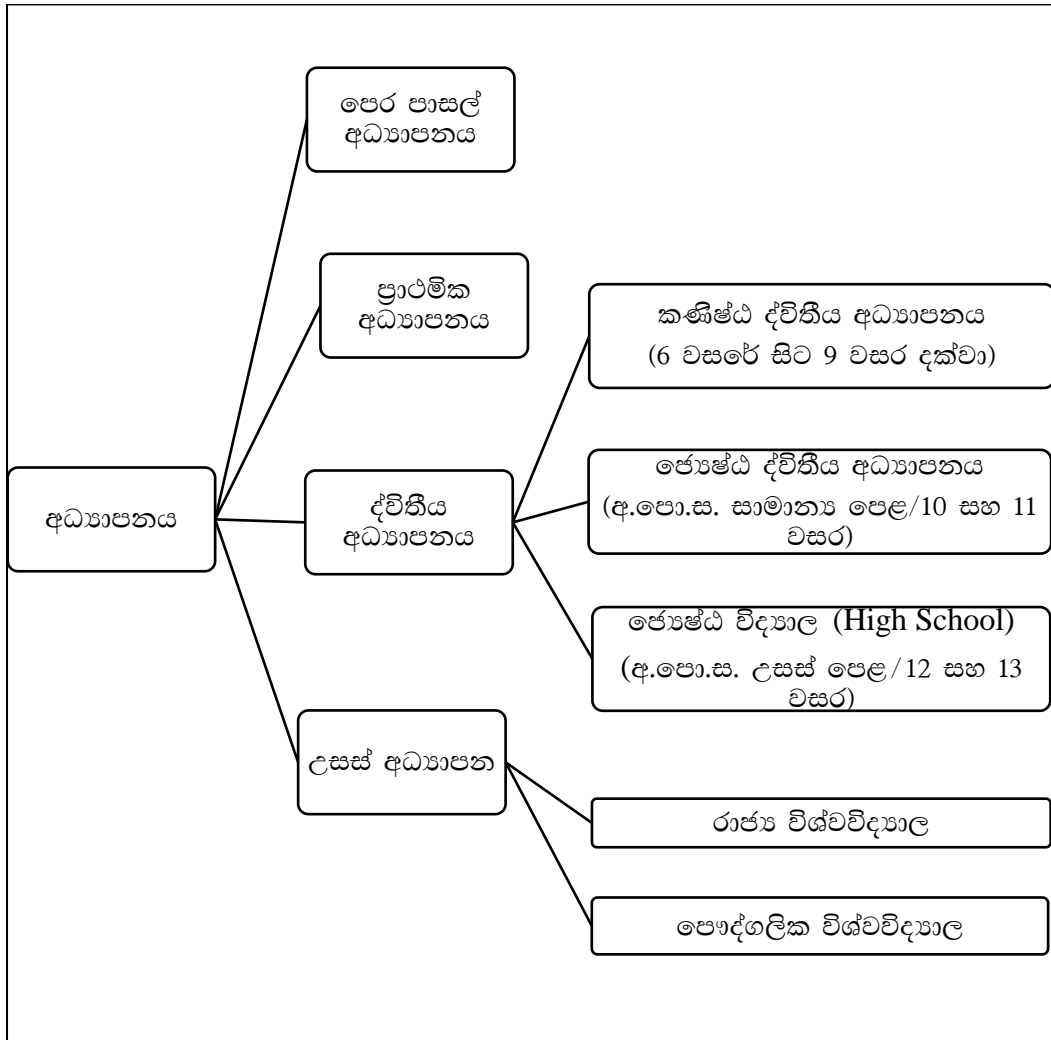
අධ්‍යාපනය

පෙර පාසල් අධ්‍යාපනය

ප්‍රාථමික අධ්‍යාපනය

ද්විතීය අධ්‍යාපනය

කණිෂ්ඨ ද්විතීය අධ්‍යාපනය (6 වසරේ සිට 9 වසර දක්වා)

ජ්‍යෙෂ්ඨ ද්විතීය අධ්‍යාපනය (අ.පො.ස. සාමාන්‍ය පෙළ/10 සහ 11 වසර)

ජ්‍යෙෂ්ඨ විද්‍යාල (High School) (අ.පො.ස. උසස් පෙළ/12 සහ 13 වසර)

උසස් අධ්‍යාපන

රාජ්‍ය විශ්වවිද්‍යාල

පෞද්ගලික විශ්වවිද්‍යාල